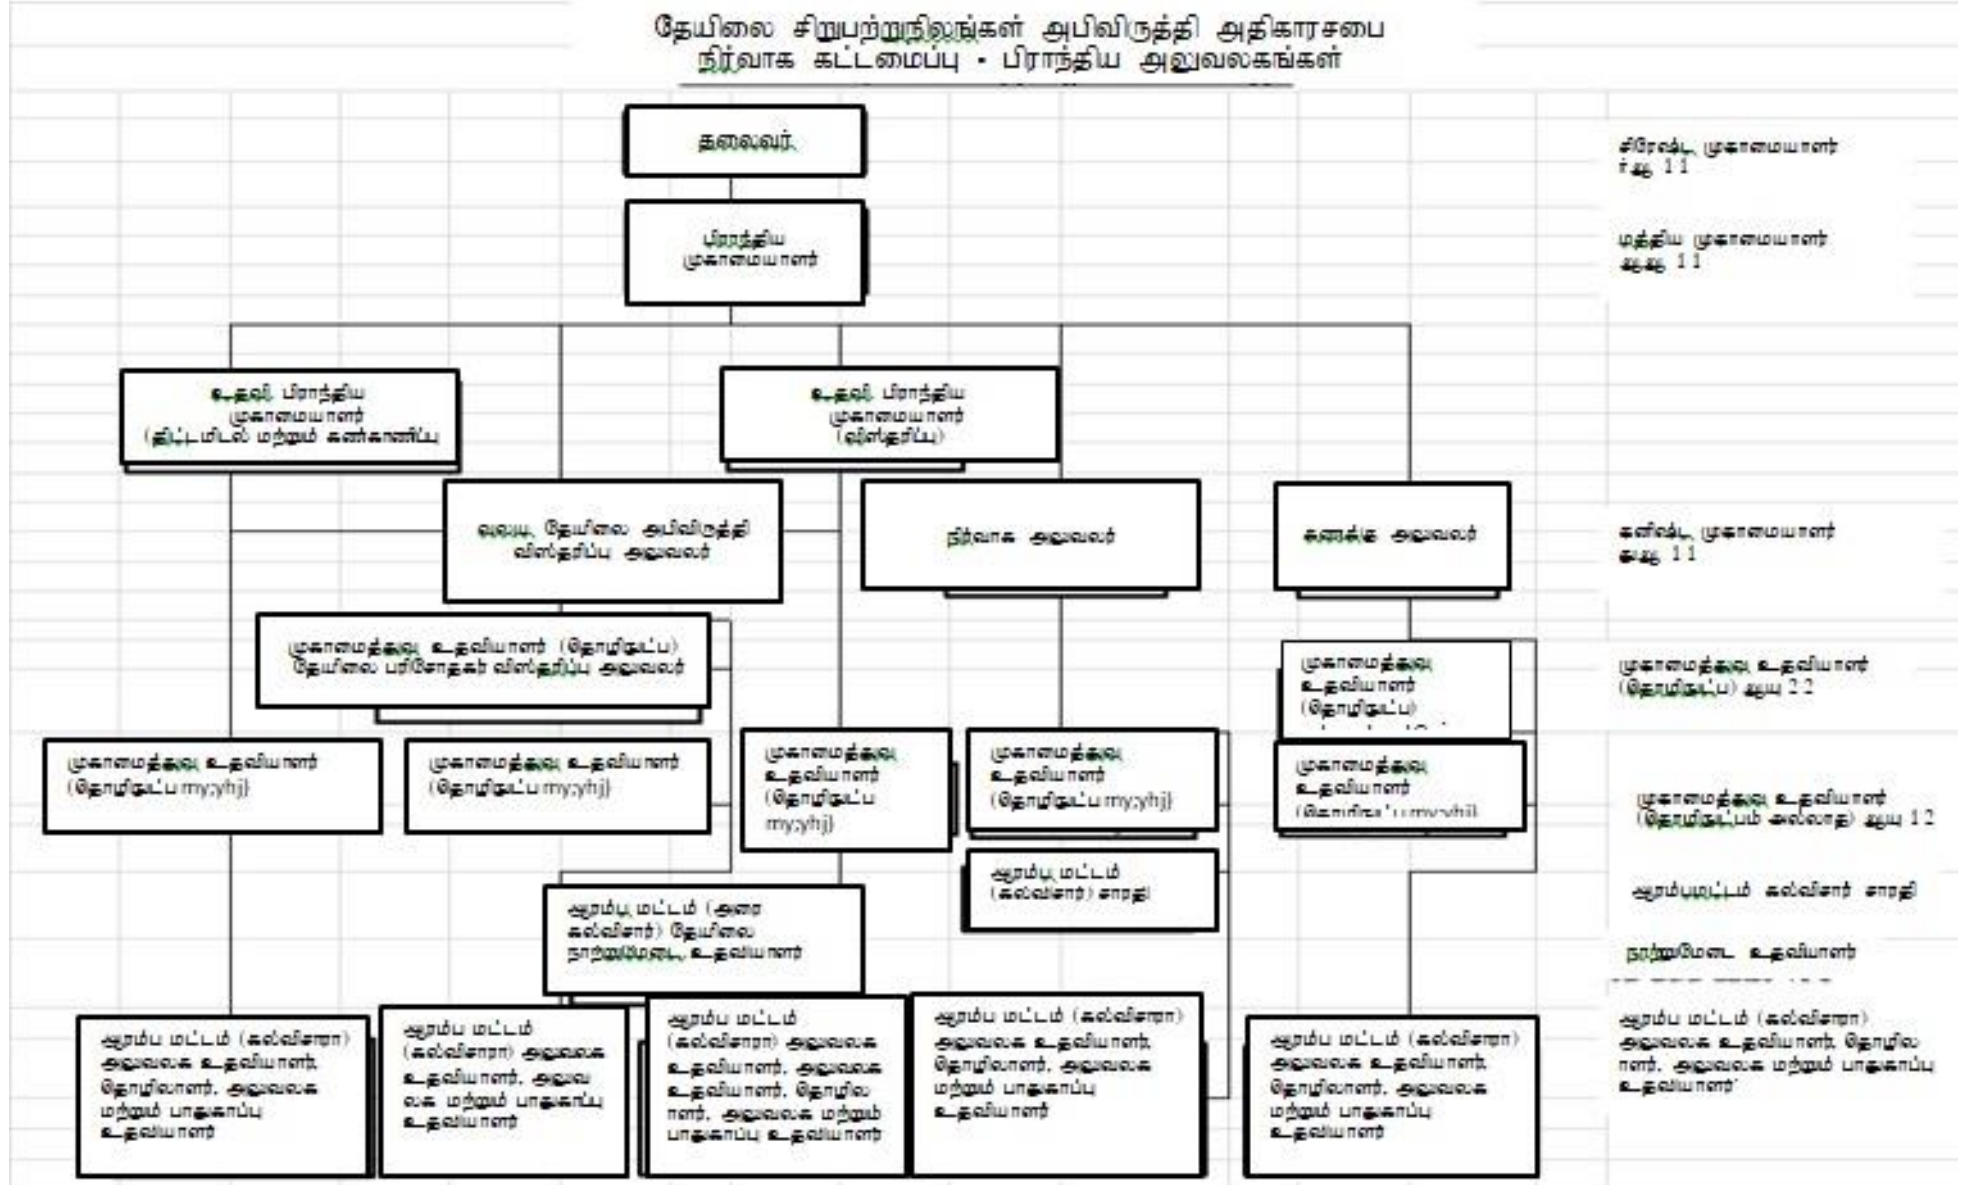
தேயிலை சிறுபற்றுநிலங்கள் அபிவிருத்தி அதிகாரசபை
நிர்வாக கட்டமைப்பு - பிராந்திய அலுவலகங்கள்

தலைவர்.

சிரேஷ்ட முகாமையாளர் ர்ஆ 11

பிராந்திய முகாமையாளர்

மத்திய முகாமையாளர் ஆஆ 11

உதவி பிராந்திய முகாமையாளர் (திட்டமிடல் மற்றும் கண்காணிப்பு

உதவி பிராந்திய முகாமையாளர் (விஸ்தரிப்பு)

வலய தேயிலை அபிவிருத்தி விஸ்தரிப்பு அலுவலர்

நிர்வாக அலுவலர்

கணக்கு அலுவலர்

கனிஷ்ட முகாமையாளர் தஆ 11

முகாமைத்துவ உதவியாளர் (தொழிநுட்ப) தேயிலை பரிசோதகர் விஸ்தரிப்பு அலுவலர்

முகாமைத்துவ உதவியாளர் (தொழிநுட்ப)

முகாமைத்துவ உதவியாளர் (தொழிநுட்ப) ஆய 22

முகாமைத்துவ உதவியாளர் (தொழிநுட்ப my;yhj)

முகாமைத்துவ உதவியாளர் (தொழிநுட்ப my;yhj)

முகாமைத்துவ உதவியாளர் (தொழிநுட்ப my;yhj)

முகாமைத்துவ உதவியாளர் (தொழிநுட்ப my;yhj)

முகாமைத்துவ உதவியாளர் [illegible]

முகாமைத்துவ உதவியாளர் (தொழிநுட்பம் அல்லாத) ஆய 12

ஆரம்ப மட்டம் (கல்விசார்) சாரதி

ஆரம்பமட்டம் கல்விசார் சாரதி

ஆரம்ப மட்டம் (அரை கல்விசார்) தேயிலை நாற்றுமேடை உதவியாளர்

நாற்றுமேடை உதவியாளர்

ஆரம்ப மட்டம் (கல்விசாரா) அலுவலக உதவியாளர், தொழிலாளர், அலுவலக மற்றும் பாதுகாப்பு உதவியாளர்

ஆரம்ப மட்டம் (கல்விசாரா) அலுவலக உதவியாளர், அலுவலக மற்றும் பாதுகாப்பு உதவியாளர்

ஆரம்ப மட்டம் (கல்விசாரா) அலுவலக உதவியாளர், அலுவலக உதவியாளர், தொழிலாளர், அலுவலக மற்றும் பாதுகாப்பு உதவியாளர்

ஆரம்ப மட்டம் (கல்விசாரா) அலுவலக உதவியாளர், தொழிலாளர், அலுவலக மற்றும் பாதுகாப்பு உதவியாளர்

ஆரம்ப மட்டம் (கல்விசாரா) அலுவலக உதவியாளர், தொழிலாளர், அலுவலக மற்றும் பாதுகாப்பு உதவியாளர்

ஆரம்ப மட்டம் (கல்விசாரா) அலுவலக உதவியாளர், தொழிலாளர், அலுவலக மற்றும் பாதுகாப்பு உதவியாளர்